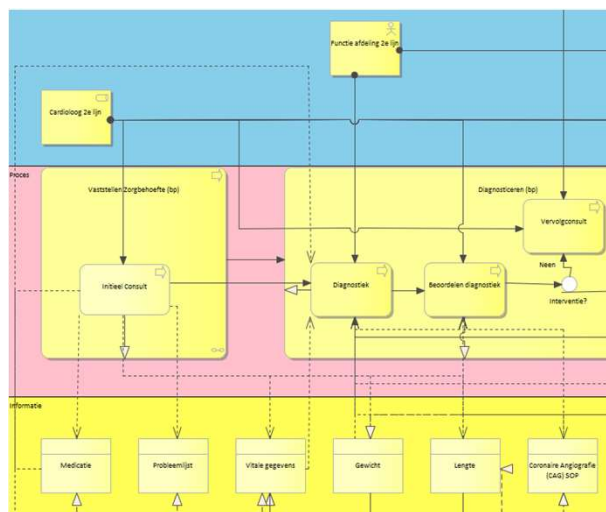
Functie afdeling 2e lijn

Cardioloog 2e lijn

Proces

Vaststellen Zorgbehoefte (bp)

Initieel Consult

Diagnosticeren (bp)

Vervolgconsult

Diagnostiek

Beoordelen diagnostiek

Neen

Interventie?

Informatie

Medicatie

Probleemlijst

Vitale gegevens

Gewicht

Lengte

Coronaire Angiografie (CAG) SOP